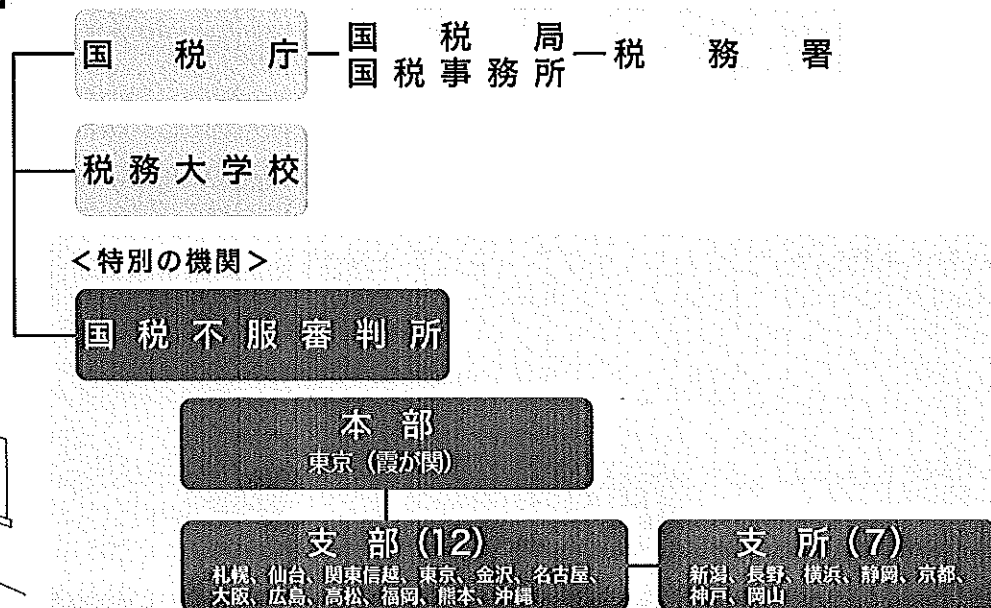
国　税　庁

国　税　局
国税事務所

税　務　署

税務大学校

<特別の機関>

国税不服審判所

本部
東京（霞が関）

支部（12）
札幌、仙台、関東信越、東京、金沢、名古屋、大阪、広島、高松、福岡、熊本、沖縄

支所（7）
新潟、長野、横浜、静岡、京都、神戸、岡山